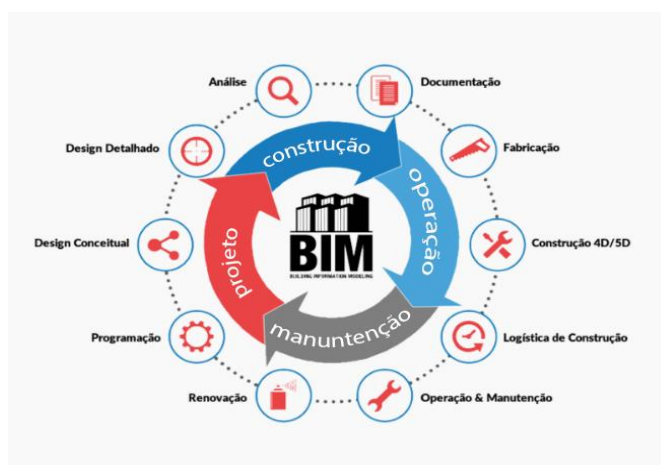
Análise

Documentação

Design Detalhado

Fabricação

construção

operação

projeto

manuntenção

BIM

BUILDING INFORMATION MODELING

Design Conceitual

Construção 4D/5D

Programação

Logística de Construção

Renovação

Operação & Manutenção